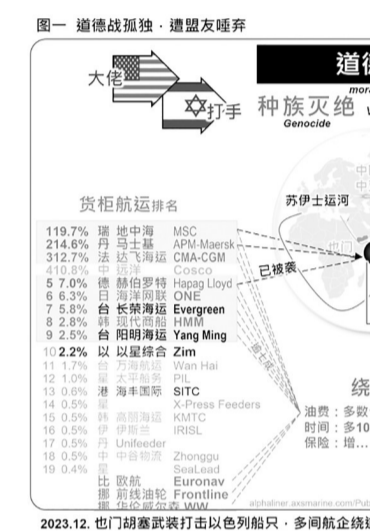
图一 道德战孤独，遭盟友唾弃

道德

moral

大佬

打手

种族灭绝

Genocide

货柜航运排名

| | | | |
|---|---|---|---|
| 119.7% | 瑞 | 地中海 | MSC |
| 214.6% | 丹 | 马士基 | APM-Maersk |
| 312.7% | 法 | 达飞海运 | CMA-CGM |
| 410.8% | 中 | 远洋 | Cosco |
| 5 7.0% | 德 | 赫伯罗特 | Hapag Lloyd |
| 6 6.3% | 日 | 海洋网联 | ONE |
| 7 5.8% | 台 | 长荣海运 | Evergreen |
| 8 2.8% | 韩 | 现代商船 | HMM |
| 9 2.5% | 台 | 阳明海运 | Yang Ming |
| 10 2.2% | 以 | 以星综合 | Zim |
| 11 1.7% | 台 | 万海航运 | Wan Hai |
| 12 1.0% | 星 | 太平船务 | PIL |
| 13 0.6% | 港 | 海丰国际 | SITC |
| 14 0.5% | 星 | | X-Press Feeders |
| 15 0.5% | 韩 | 高丽海运 | KMTC |
| 16 0.5% | 伊 | 伊斯兰 | IRISL |
| 17 0.5% | 丹 | Unifeeder | |
| 18 0.5% | 中 | 中谷物流 | Zhonggu |
| 19 0.4% | 星 | | SeaLead |
| | 比 | 欧航 | Euronav |
| | 挪 | 前线油轮 | Frontline |
| | 挪 | 华伦威尔森 | WW |

苏伊士运河

已被袭

绕

油费：多数

时间：多10

保险：增...

alphaliner.axsmarine.com/Pub

2023.12. 也门胡塞武装打击以色列船只，多间航企绕过